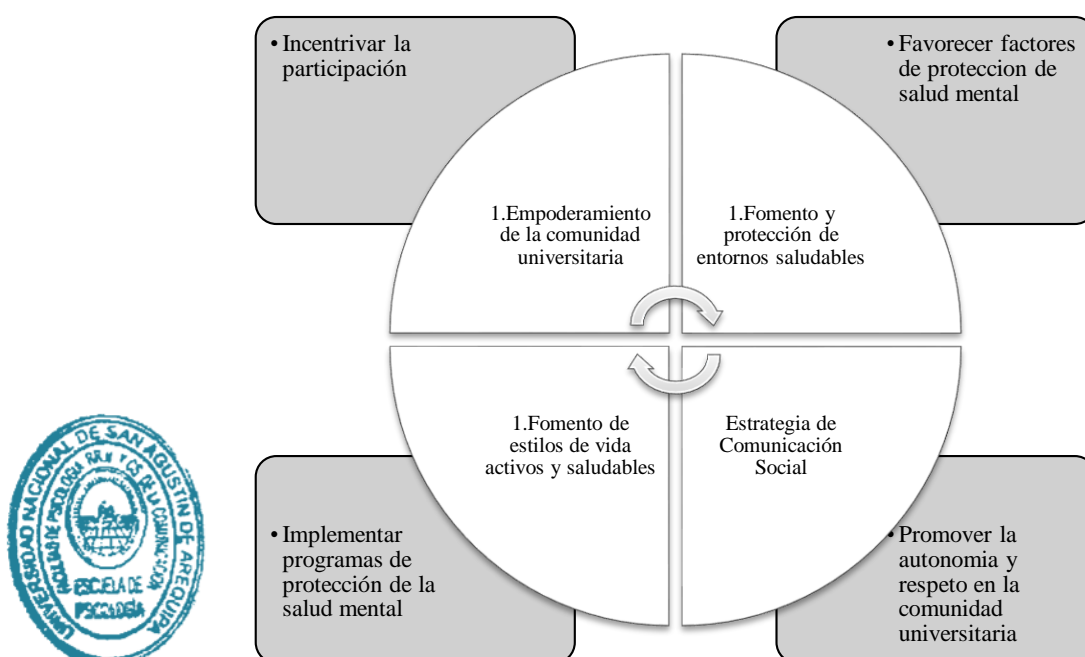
• Incentrivar la participación

• Favorecer factores de proteccion de salud mental

1.Empoderamiento de la comunidad universitaria

1.Fomento y protección de entornos saludables

1.Fomento de estilos de vida activos y saludables

Estrategia de Comunicación Social

• Implementar programas de protección de la salud mental

• Promover la autonomia y respeto en la comunidad universitaria

UNIVERSIDAD NACIONAL DE SAN AGUSTIN DE AREQUIPA
FACULTAD DE PSICOLOGIA RR. II. Y CS. DE LA COMUNICACION
ESCUELA DE PSICOLOGIA